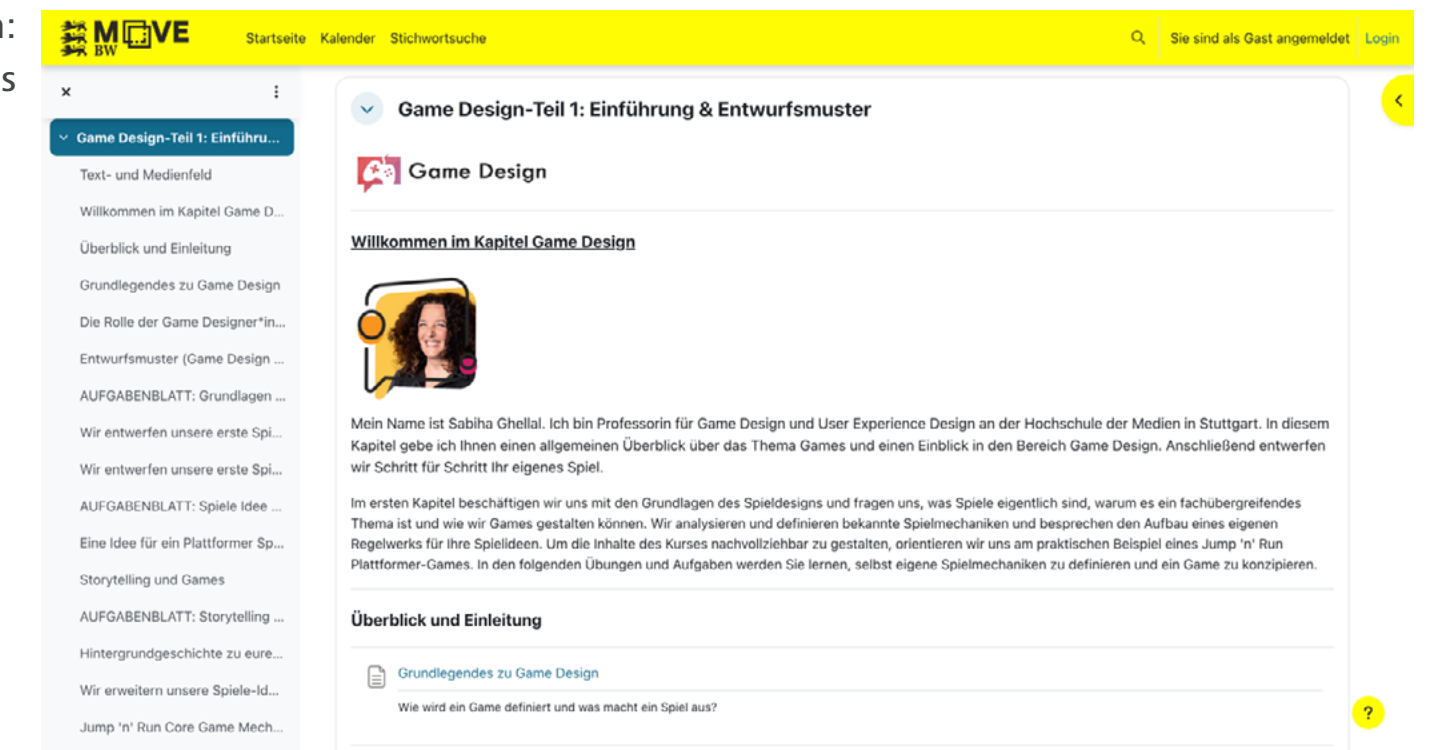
n:
s

MOVE BW

Startseite Kalender Stichwortsuche

Sie sind als Gast angemeldet Login

×

Game Design-Teil 1: Einführu...

Text- und Medienfeld

Willkommen im Kapitel Game D...

Überblick und Einleitung

Grundlegendes zu Game Design

Die Rolle der Game Designer*in...

Entwurfsmuster (Game Design ...

AUFGABENBLATT: Grundlagen ...

Wir entwerfen unsere erste Spi...

Wir entwerfen unsere erste Spi...

AUFGABENBLATT: Spiele Idee ...

Eine Idee für ein Plattformer Sp...

Storytelling und Games

AUFGABENBLATT: Storytelling ...

Hintergrundgeschichte zu eure...

Wir erweitern unsere Spiele-Id...

Jump 'n' Run Core Game Mech...

Game Design-Teil 1: Einführung & Entwurfsmuster

Game Design

Willkommen im Kapitel Game Design

Mein Name ist Sabiha Ghellal. Ich bin Professorin für Game Design und User Experience Design an der Hochschule der Medien in Stuttgart. In diesem Kapitel gebe ich Ihnen einen allgemeinen Überblick über das Thema Games und einen Einblick in den Bereich Game Design. Anschließend entwerfen wir Schritt für Schritt Ihr eigenes Spiel.

Im ersten Kapitel beschäftigen wir uns mit den Grundlagen des Spieldesigns und fragen uns, was Spiele eigentlich sind, warum es ein fachübergreifendes Thema ist und wie wir Games gestalten können. Wir analysieren und definieren bekannte Spielmechaniken und besprechen den Aufbau eines eigenen Regelwerks für Ihre Spielideen. Um die Inhalte des Kurses nachvollziehbar zu gestalten, orientieren wir uns am praktischen Beispiel eines Jump 'n' Run Plattformer-Games. In den folgenden Übungen und Aufgaben werden Sie lernen, selbst eigene Spielmechaniken zu definieren und ein Game zu konzipieren.

Überblick und Einleitung

Grundlegendes zu Game Design

Wie wird ein Game definiert und was macht ein Spiel aus?

?